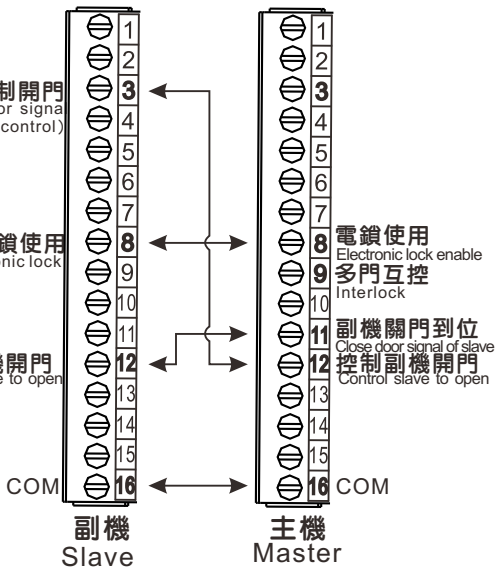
制開門
r signa
control)

鎖使用
nic lock

機開門
e to open

COM

1
2
3
4
5
6
7
8
9
10
11
12
13
14
15
16

副機
Slave

1
2
3
4
5
6
7
8
9
10
11
12
13
14
15
16

電鎖使用
Electronic lock enable
多門互控
Interlock
副機關門到位
Close door signal of slave
控制副機開門
Control slave to open

COM

主機
Master